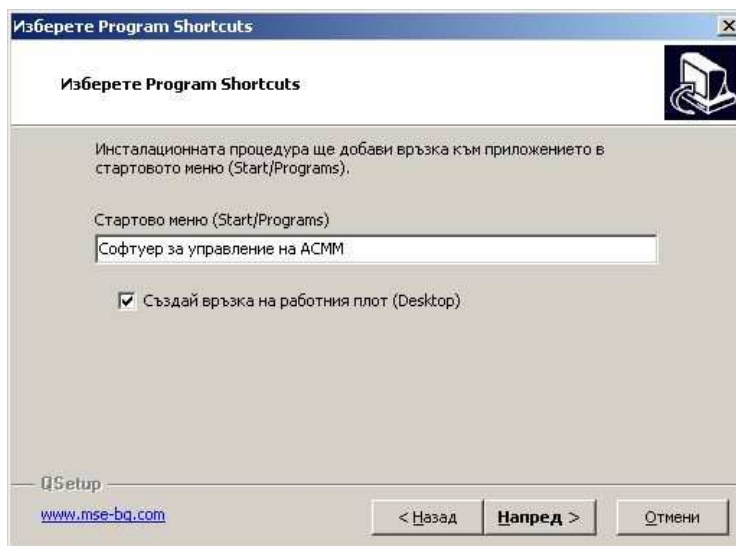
Изберете Program Shortcuts

Изберете Program Shortcuts

Инсталационната процедура ще добави връзка към приложението в стартовото меню (Start/Programs).

Стартово меню (Start/Programs)

Софтуер за управление на АСММ

Създай връзка на работния плот (Desktop)

QSetup

www.mse-bg.com

< Назад

Напред >

Отмени